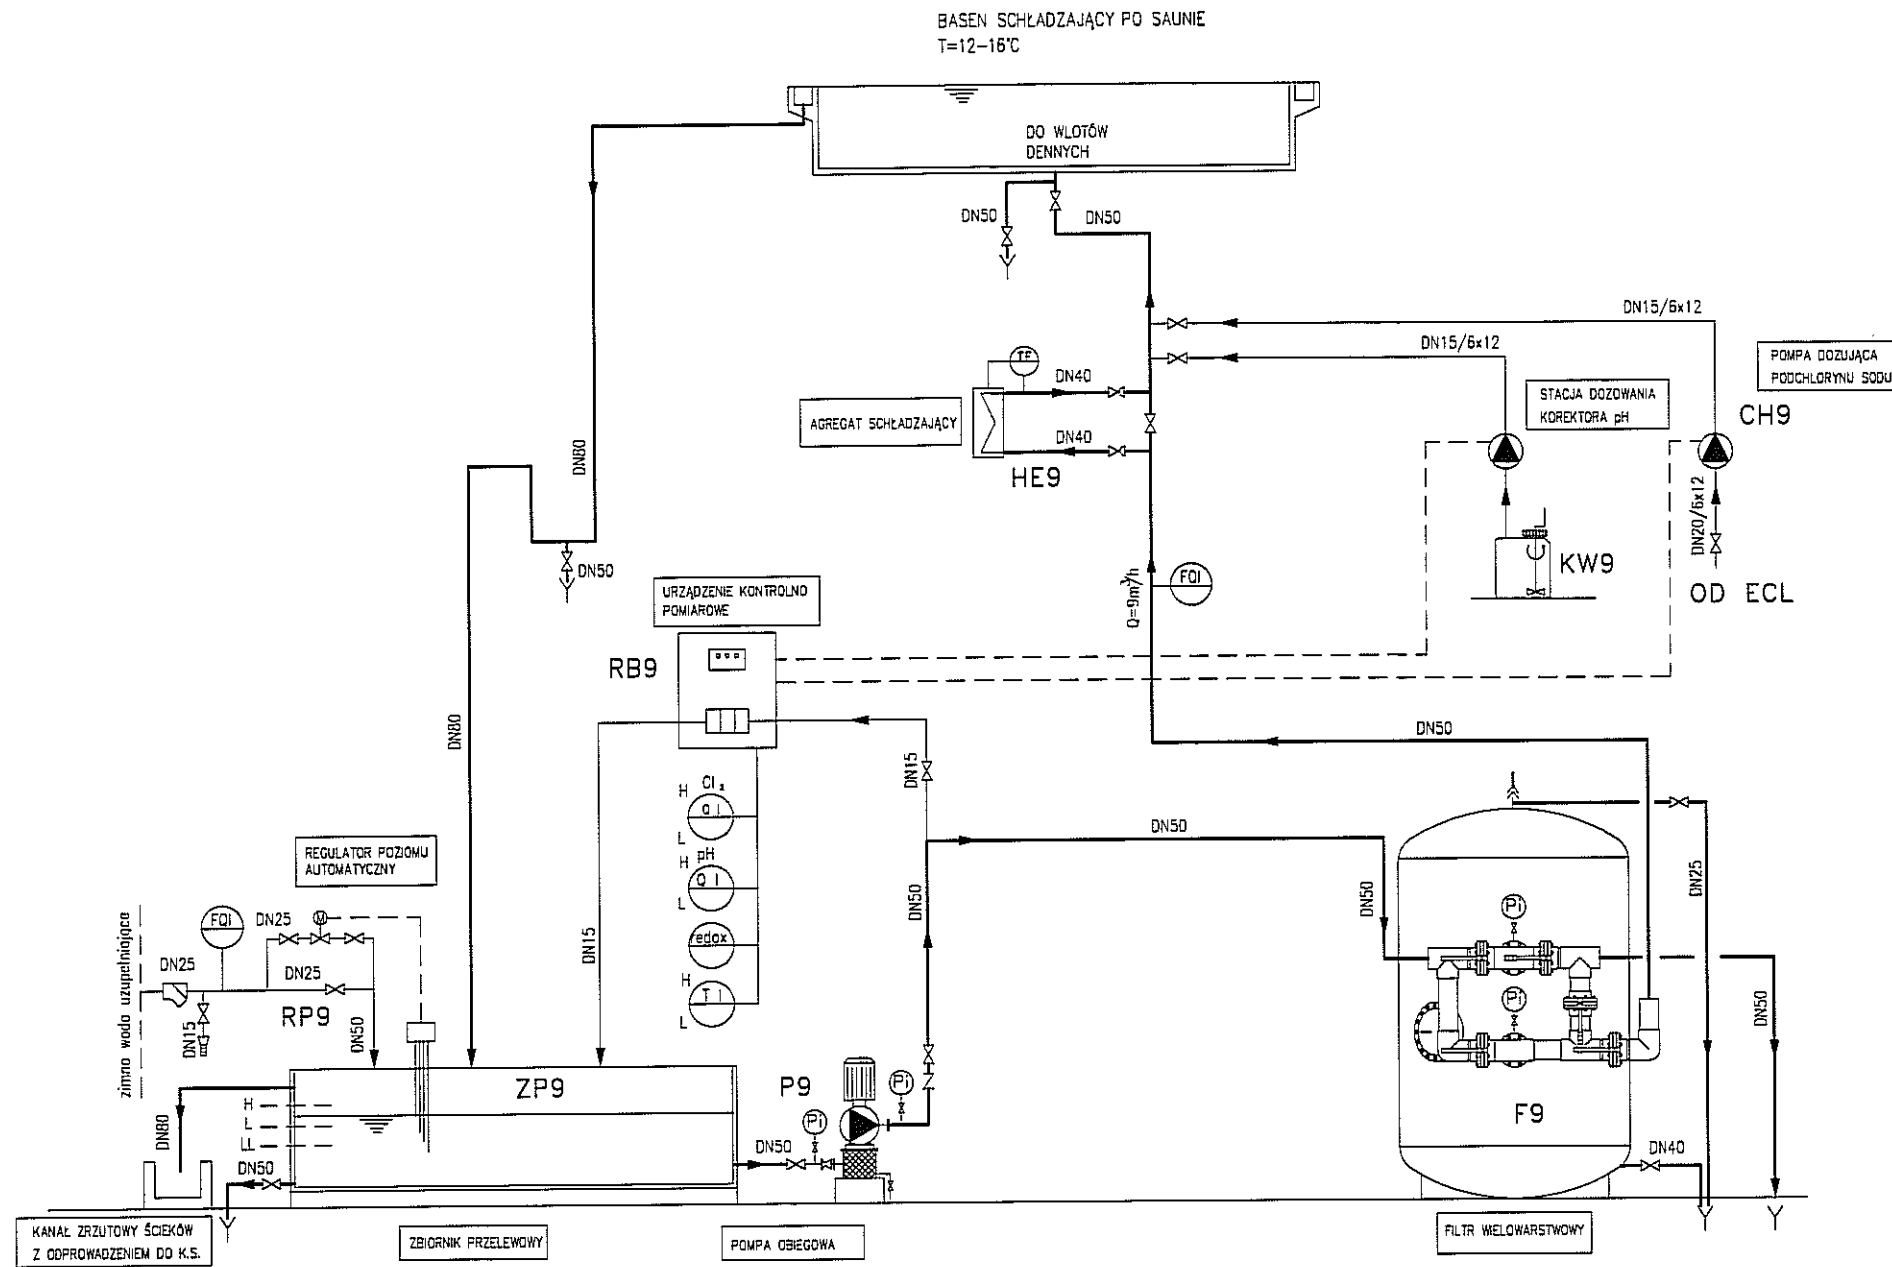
BASEN SCHŁADZAJĄCY PO SAUNIE
T=12–16°C

DO WLOTÓW DENNYCH

DN50
DN50
DN15/6x12
DN15/6x12
POMPA DOZUJĄCA PODCHLORYNU SODU
TF
DN40
AGREGAT SCHŁADZAJĄCY
STACJA DOZOWANIA KOREKTORA pH
CH9
DN40
HE9
DN80
DN20/6x12
DN50
KW9
FQI
Q=9m³/h
OD ECL
URZĄDZENIE KONTROLNO POMIAROWE
RB9
DN80
DN50
DN15
H Cl₂ QI L
H pH QI L
redox
H TI L
DN50
DN15
DN50
REGULATOR POZIOMU AUTOMATYCZNY
DN25
FQI
DN25
DN25
zimna woda uzupełniająca
DN25
DN15
RP9
DN50
DN50
DN25
DN50
PI
PI
ZP9
P9
PI
PI
H
L
LL
DN80
DN50
DN50
F9
DN40
KANAŁ ZRZUTOWY ŚCIEKÓW Z ODPROWADZENIEM DO K.S.
ZBIORNIK PRZELEWOWY
POMPA OBIEGOWA
FILTR WIELOWARSTWOWY